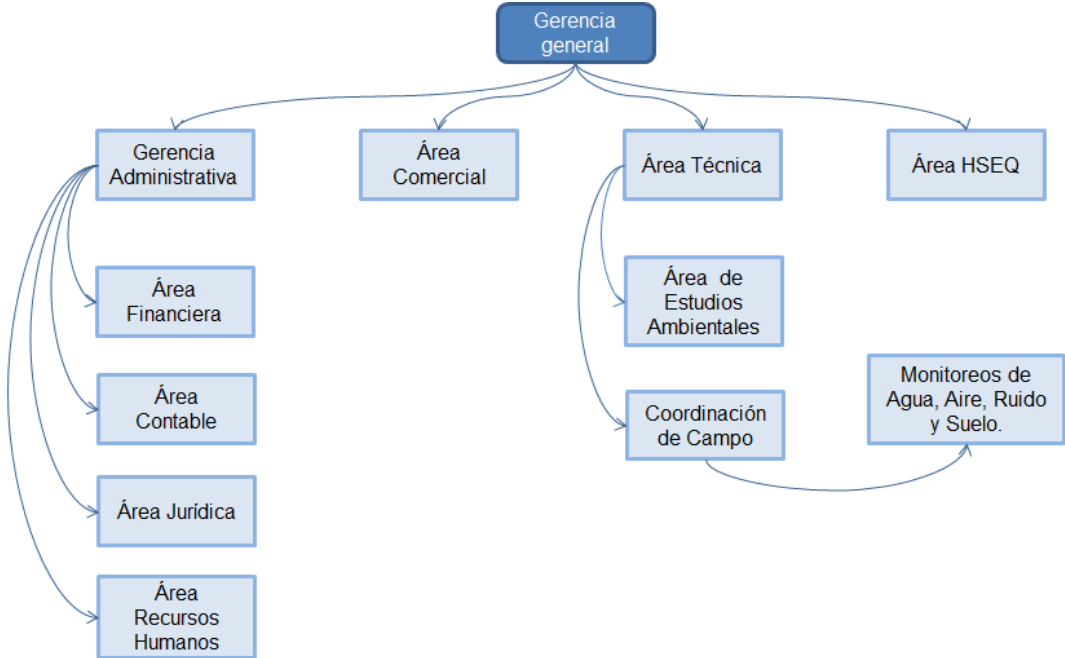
Gerencia general

Gerencia Administrativa

Área Comercial

Área Técnica

Área HSEQ

Área Financiera

Área Contable

Área Jurídica

Área Recursos Humanos

Área de Estudios Ambientales

Coordinación de Campo

Monitoreos de Agua, Aire, Ruido y Suelo.